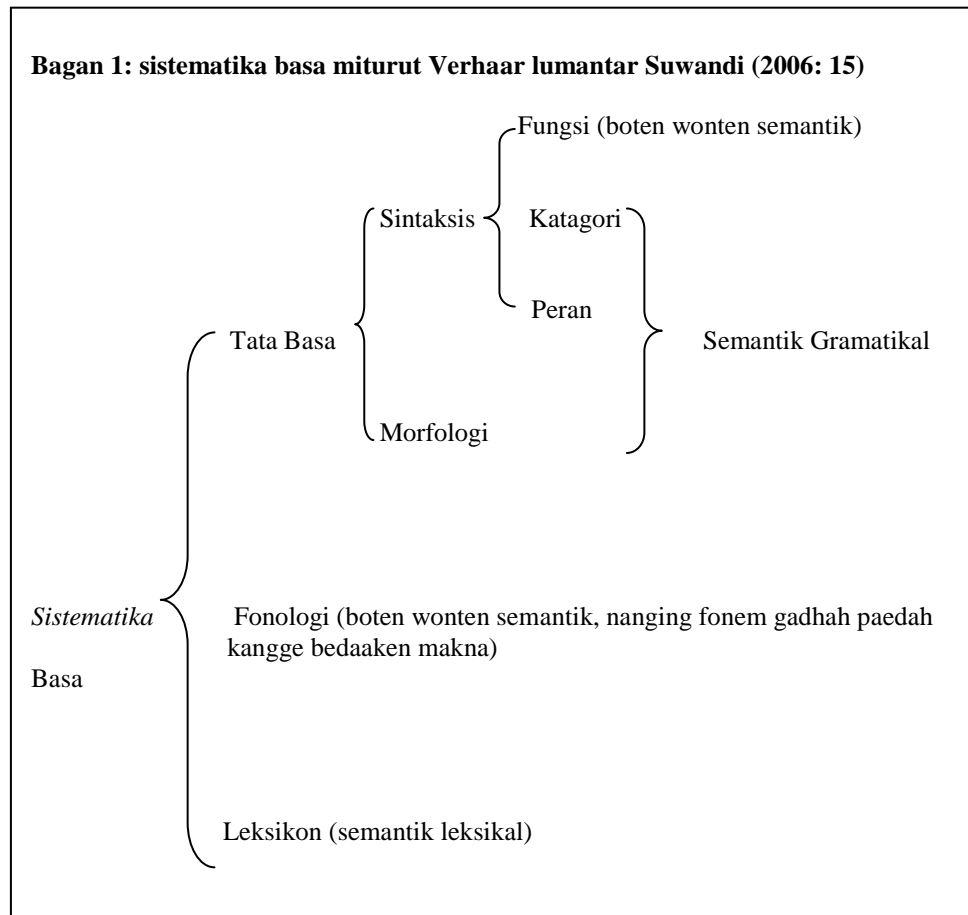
**Bagan 1: sistematika basa miturut Verhaar lumantar Suwandi (2006: 15)**

Fungsi (boten wonten semantik)

Sintaksis

Katagori

Peran

Tata Basa

Semantik Gramatikal

Morfologi

*Sistematika*

Basa

Fonologi (boten wonten semantik, nanging fonem gadhah paedah kangge bedaaken makna)

Leksikon (semantik leksikal)